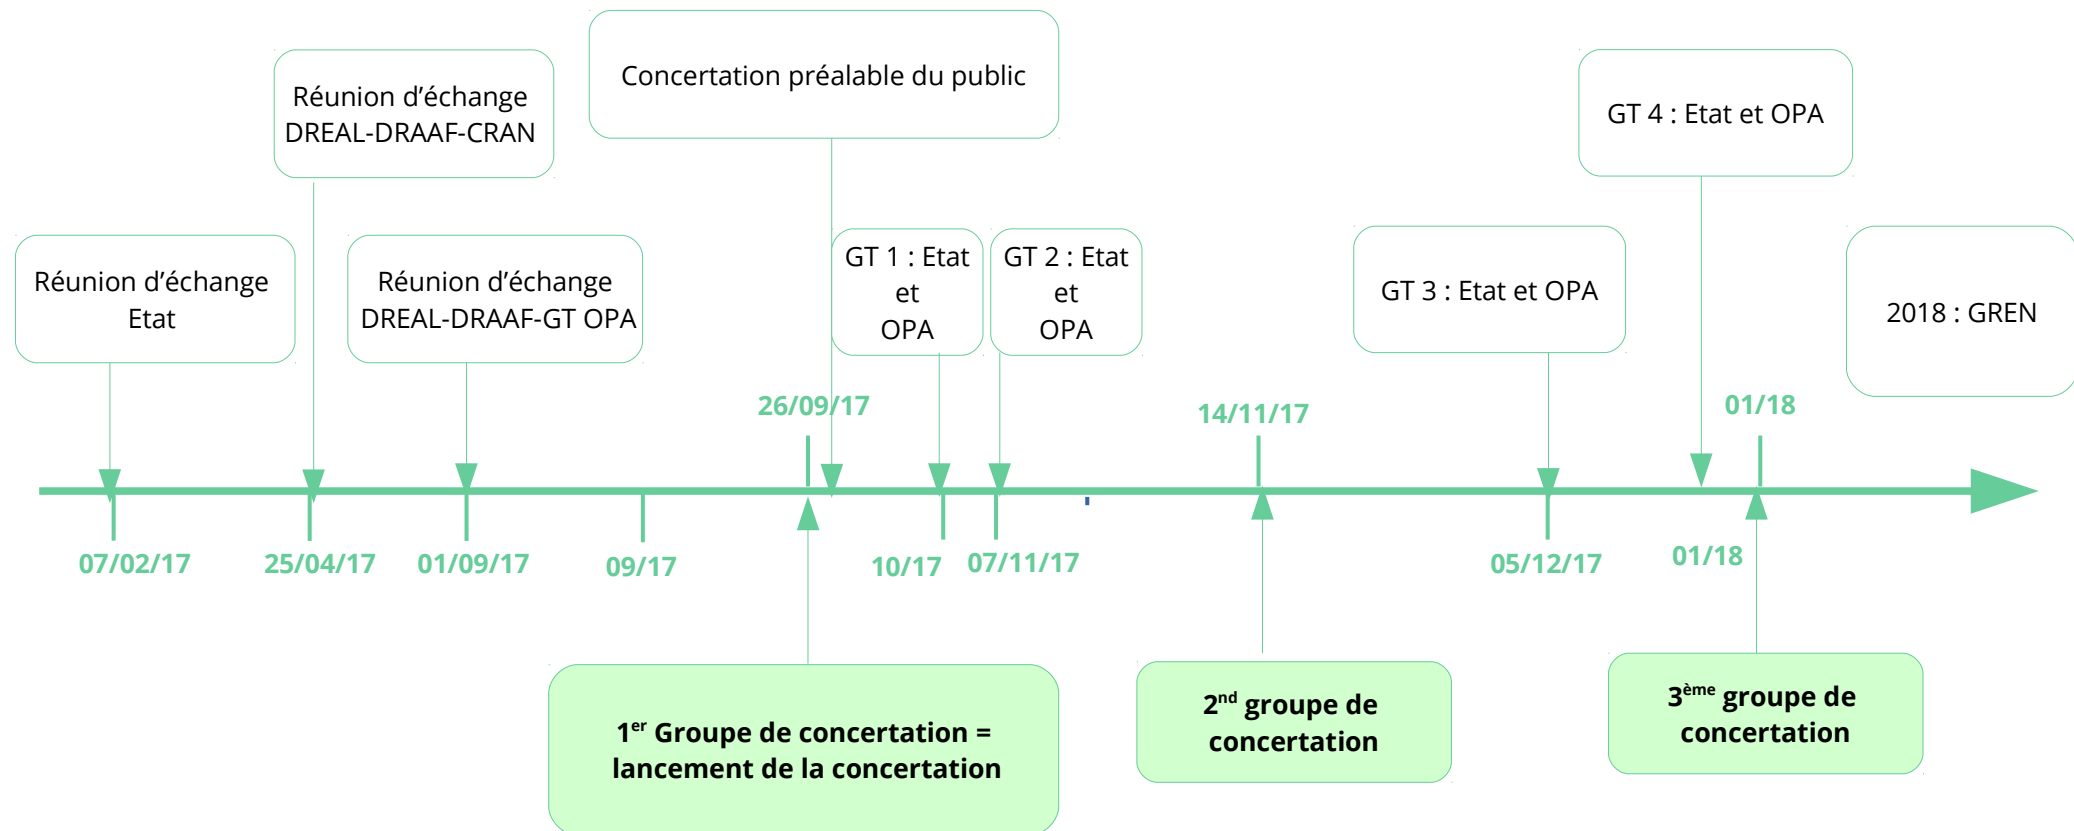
Réunion d'échange DREAL-DRAAF-CRAN

Concertation préalable du public

GT 4 : Etat et OPA

Réunion d'échange Etat

Réunion d'échange DREAL-DRAAF-GT OPA

GT 1 : Etat et OPA

GT 2 : Etat et OPA

GT 3 : Etat et OPA

2018 : GREN

26/09/17

14/11/17

01/18

07/02/17

25/04/17

01/09/17

09/17

10/17

07/11/17

05/12/17

01/18

1$^{er}$ Groupe de concertation = lancement de la concertation

2$^{nd}$ groupe de concertation

3$^{ème}$ groupe de concertation